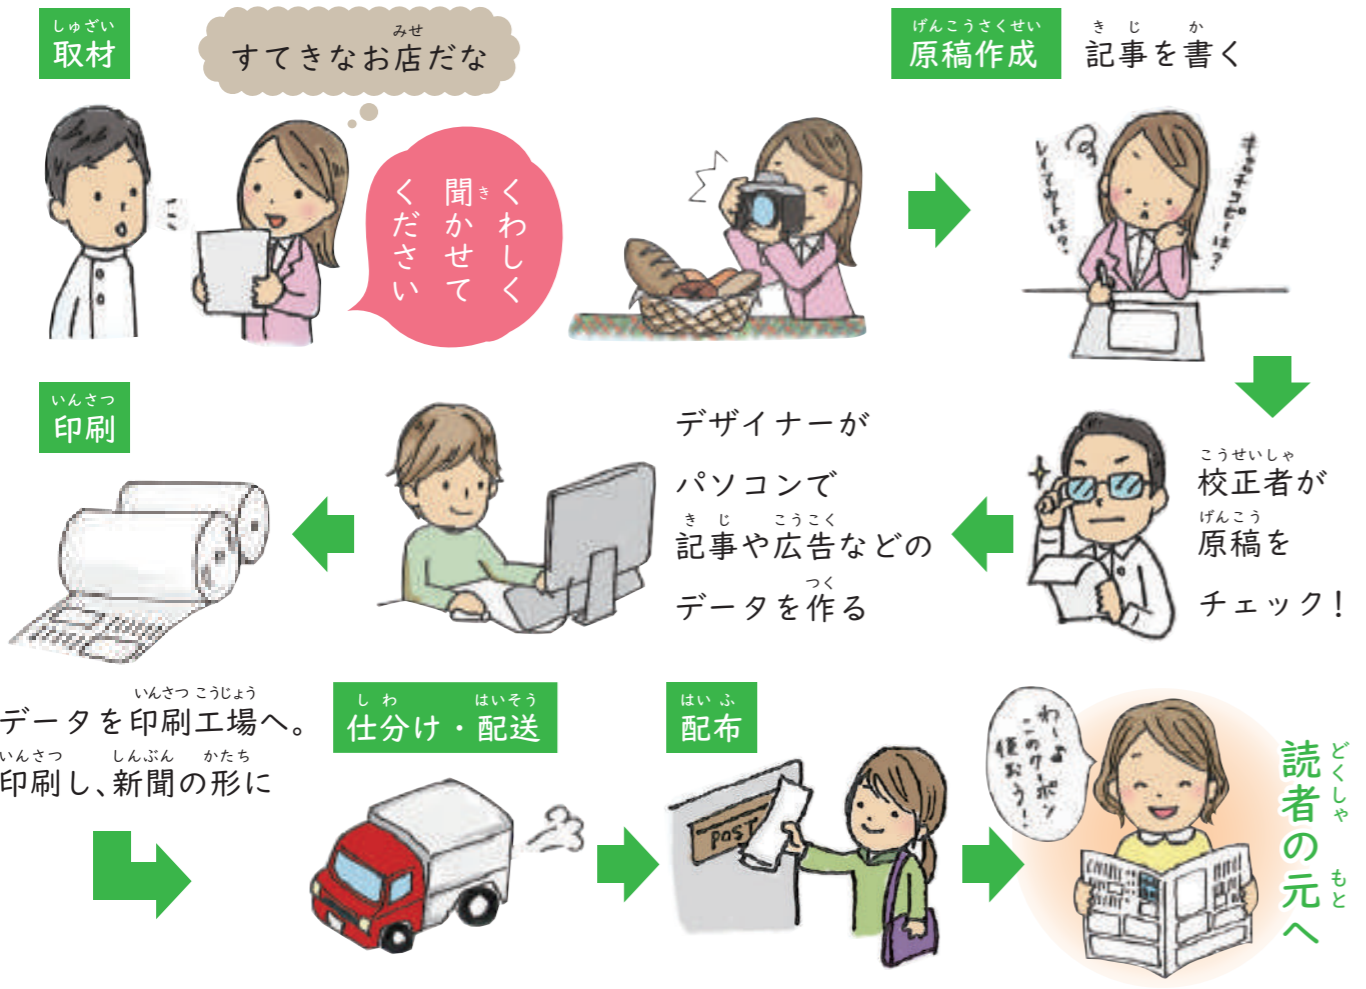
取材（しゅざい）

すてきなお店（みせ）だな

くわしく聞（き）かせてください

原稿作成（げんこうさくせい）

記事（きじ）を書（か）く

レイアウトは？

キャッチコピーは？

印刷（いんさつ）

デザイナーが パソコンで 記事（きじ）や広告（こうこく）などの データを作（つく）る

校正者（こうせいしゃ）が 原稿（げんこう）を チェック！

データを印刷工場（いんさつこうじょう）へ。印刷（いんさつ）し、新聞（しんぶん）の形（かたち）に

仕分（しわ）け・配送（はいそう）

配布（はいふ）

POST

わ〜 このクーポン 使おう！

読者（どくしゃ）の元（もと）へ